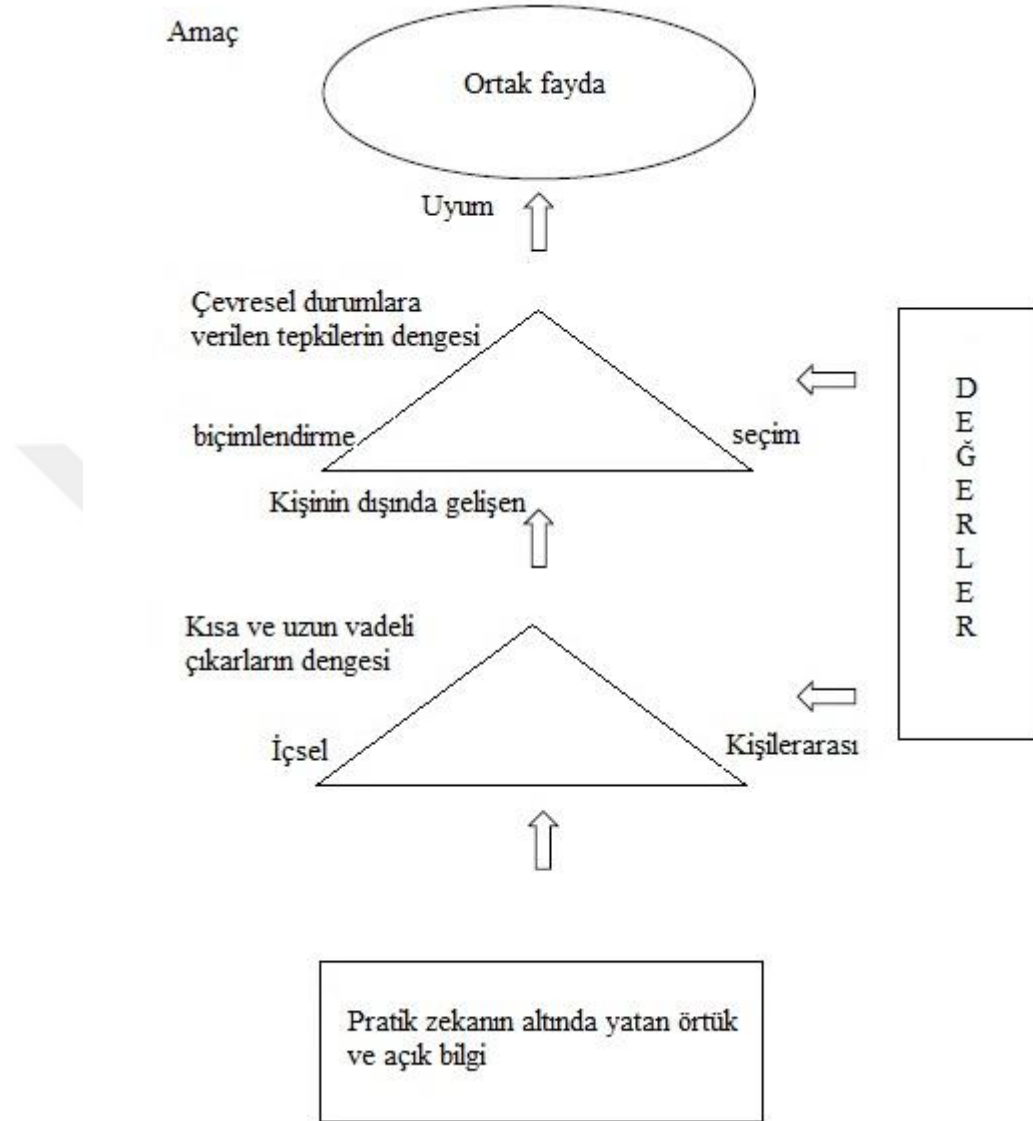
Amaç

Ortak fayda

Uyum

Çevresel durumlara verilen tepkilerin dengesi

biçimlendirme

seçim

Kişinin dışında gelişen

D
E
Ğ
E
R
L
E
R

Kısa ve uzun vadeli çıkarların dengesi

İçsel

Kişilerarası

Pratik zekanın altında yatan örtük ve açık bilgi